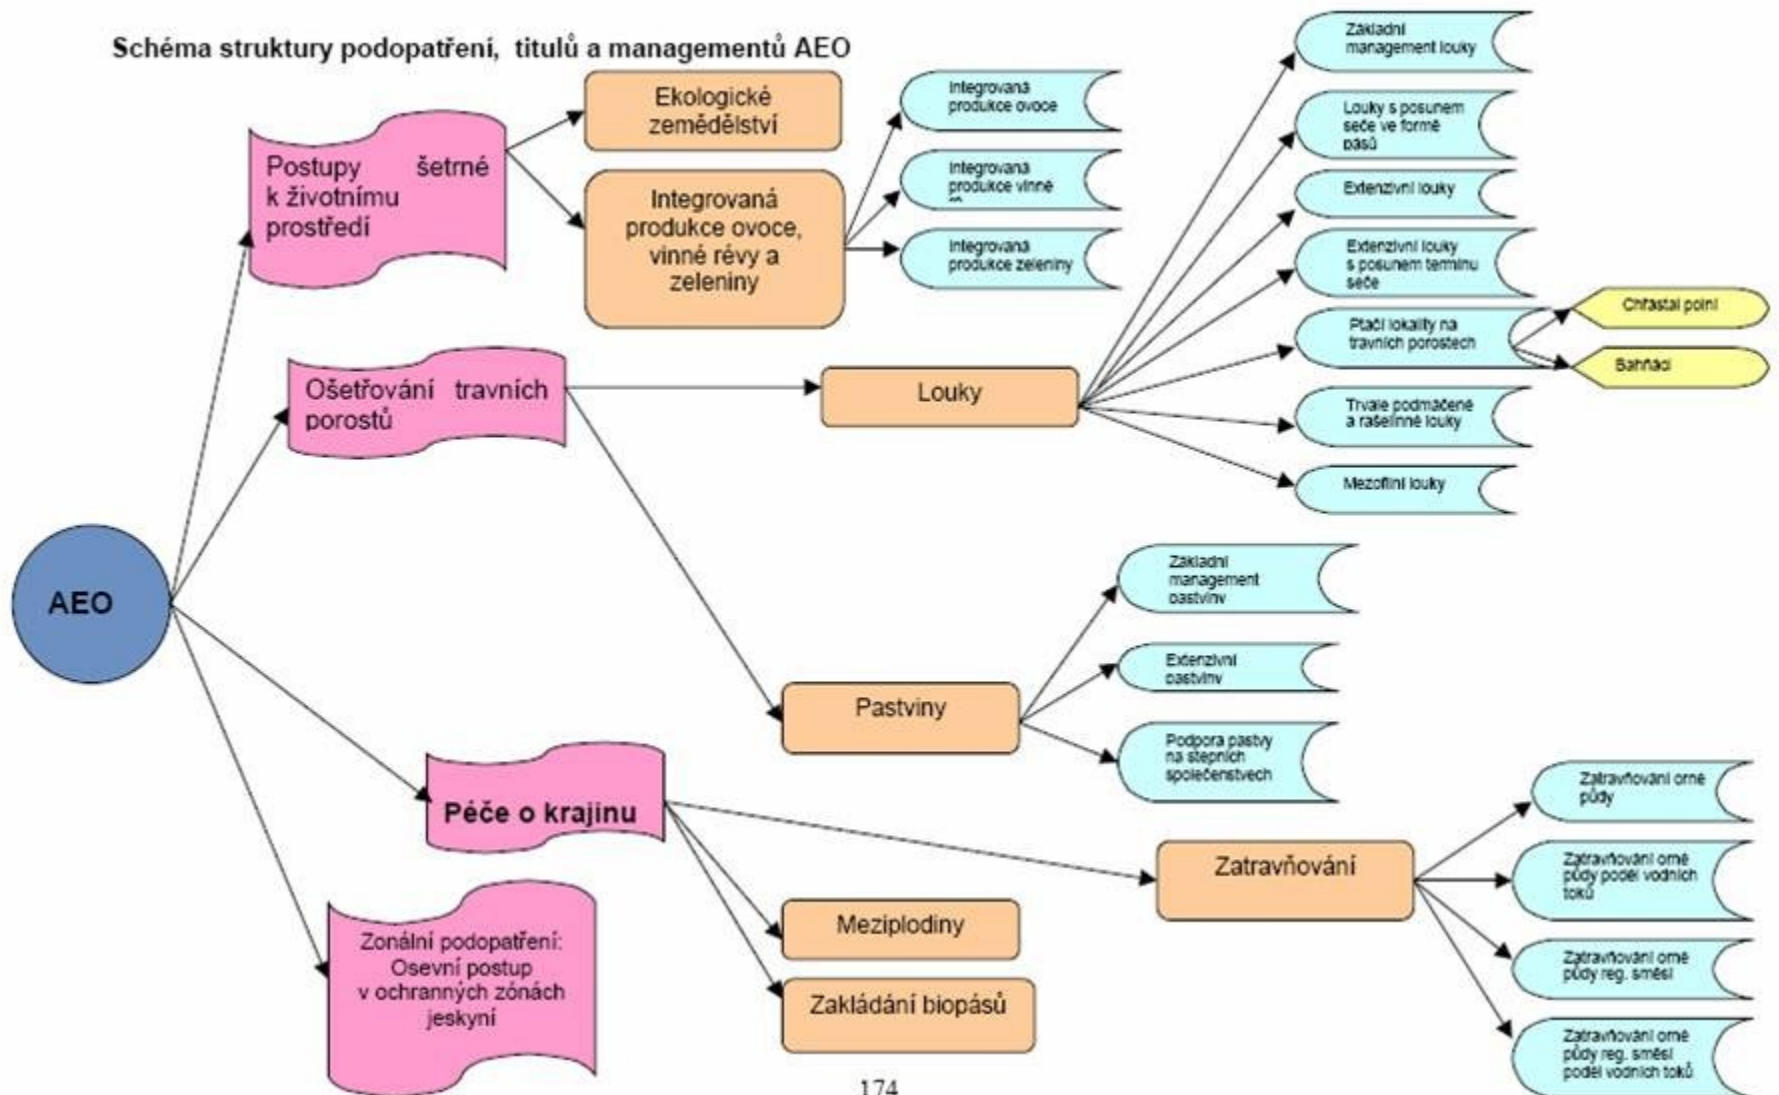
Schéma struktury podopatření, titulů a managementů AEO

AEO

Postupy šetrné k životnímu prostředí

Ekologické zemědělství

Integrovaná produkce ovoce, vinné révy a zeleniny

Integrovaná produkce ovoce

Integrovaná produkce vinné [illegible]

Integrovaná produkce zeleniny

Ošetřování travních porostů

Louky

Základní management louky

Louky s posunem seče ve formě pásů

Extenzivní louky

Extenzivní louky s posunem termínu seče

Ptačí lokality na travních porostech

Chřástal polní

Bahňáci

Trvale podmáčené a rašelinné louky

Mezofilní louky

Pastviny

Základní management pastvin

Extenzivní pastviny

Podpora pastvy na stepních společenstvech

Péče o krajinu

Zatravňování

Zatravňování orné půdy

Zatravňování orné půdy podél vodních toků

Zatravňování orné půdy reg. směsí

Zatravňování orné půdy reg. směsí podél vodních toků

Meziplodiny

Zakládání biopásů

Zonální podopatření: Osevní postup v ochranných zónách jeskyní

174